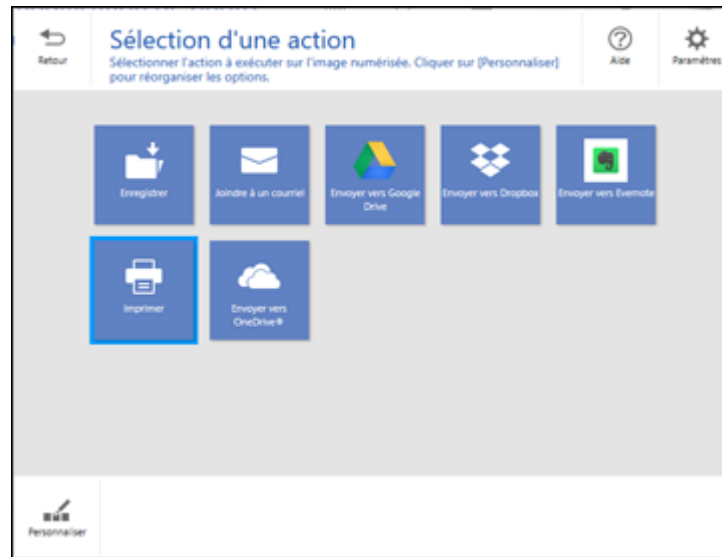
Retour

Sélection d'une action

Sélectionner l'action à exécuter sur l'image numérisée. Cliquer sur [Personnaliser] pour réorganiser les options.

Aide

Paramètres

Enregistrer

Joindre à un courriel

Envoyer vers Google Drive

Envoyer vers Dropbox

Envoyer vers Evernote

Imprimer

Envoyer vers OneDrive®

Personnaliser